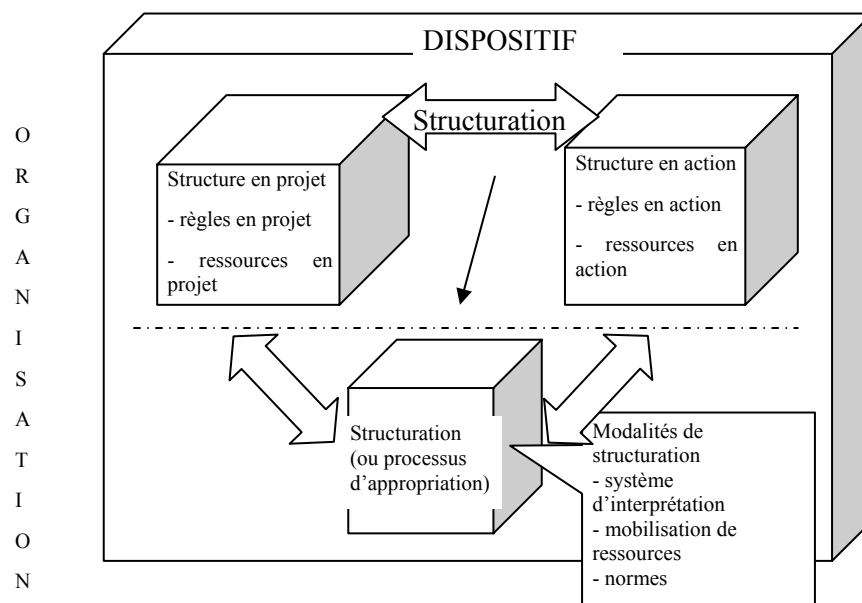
O
R
G
A
N
I
S
A
T
I
O
N

DISPOSITIF

Structuration

Structure en projet
- règles en projet
- ressources en projet

Structure en action
- règles en action
- ressources en action

Structuration (ou processus d'appropriation)

Modalités de structuration
- système d'interprétation
- mobilisation de ressources
- normes